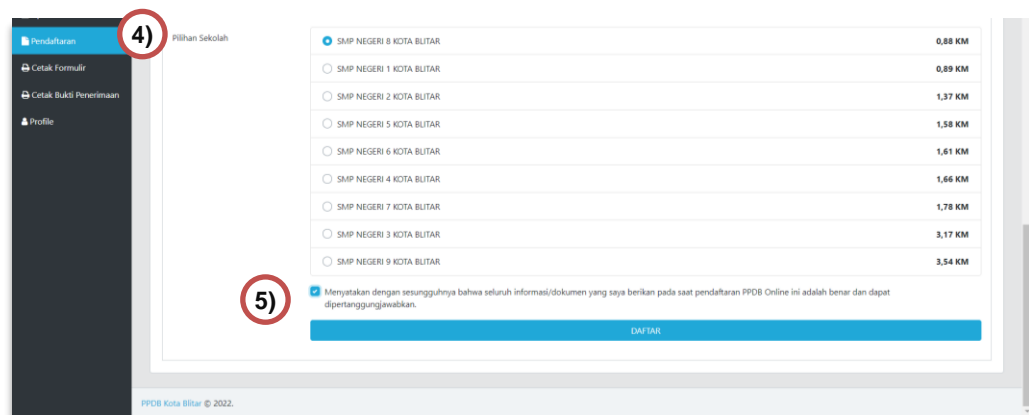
Pendaftaran
Cetak Formulir
Cetak Bukti Penerimaan
Profile

4)

Pilihan Sekolah

| | |
|---|---|
| SMP NEGERI 8 KOTA BLITAR | 0,88 KM |
| SMP NEGERI 1 KOTA BLITAR | 0,89 KM |
| SMP NEGERI 2 KOTA BLITAR | 1,37 KM |
| SMP NEGERI 5 KOTA BLITAR | 1,58 KM |
| SMP NEGERI 6 KOTA BLITAR | 1,61 KM |
| SMP NEGERI 4 KOTA BLITAR | 1,66 KM |
| SMP NEGERI 7 KOTA BLITAR | 1,78 KM |
| SMP NEGERI 3 KOTA BLITAR | 3,17 KM |
| SMP NEGERI 9 KOTA BLITAR | 3,54 KM |

5)

Menyatakan dengan sesungguhnya bahwa seluruh informasi/dokumen yang saya berikan pada saat pendaftaran PPDB Online ini adalah benar dan dapat dipertanggungjawabkan.

DAFTAR

PPDB Kota Blitar © 2022.